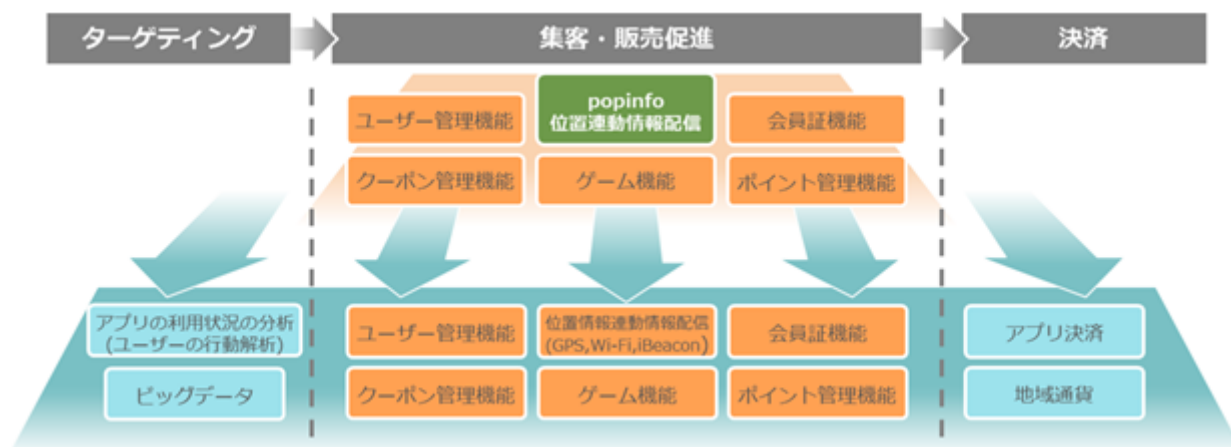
ターゲティング

集客・販売促進

決済

ユーザー管理機能

popinfo
位置連動情報配信

会員証機能

クーポン管理機能

ゲーム機能

ポイント管理機能

アプリの利用状況の分析
(ユーザーの行動解析)

ビッグデータ

ユーザー管理機能

位置情報連動情報配信
(GPS,Wi-Fi,iBeacon)

会員証機能

クーポン管理機能

ゲーム機能

ポイント管理機能

アプリ決済

地域通貨